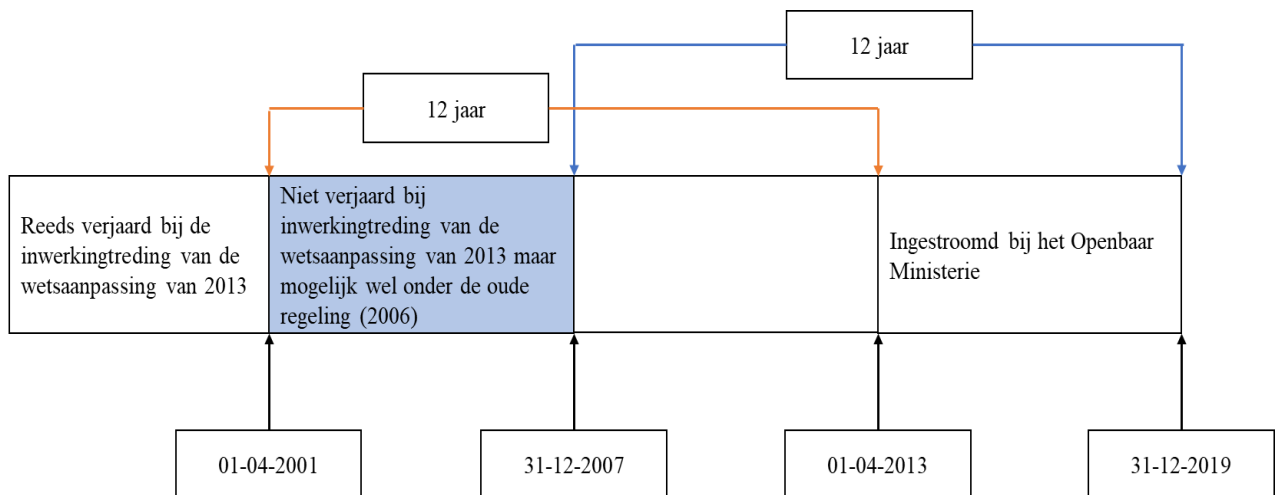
12 jaar

12 jaar

Reeds verjaard bij de inwerkingtreding van de wetsaanpassing van 2013

Niet verjaard bij inwerkingtreding van de wetsaanpassing van 2013 maar mogelijk wel onder de oude regeling (2006)

Ingestroomd bij het Openbaar Ministerie

01-04-2001

31-12-2007

01-04-2013

31-12-2019